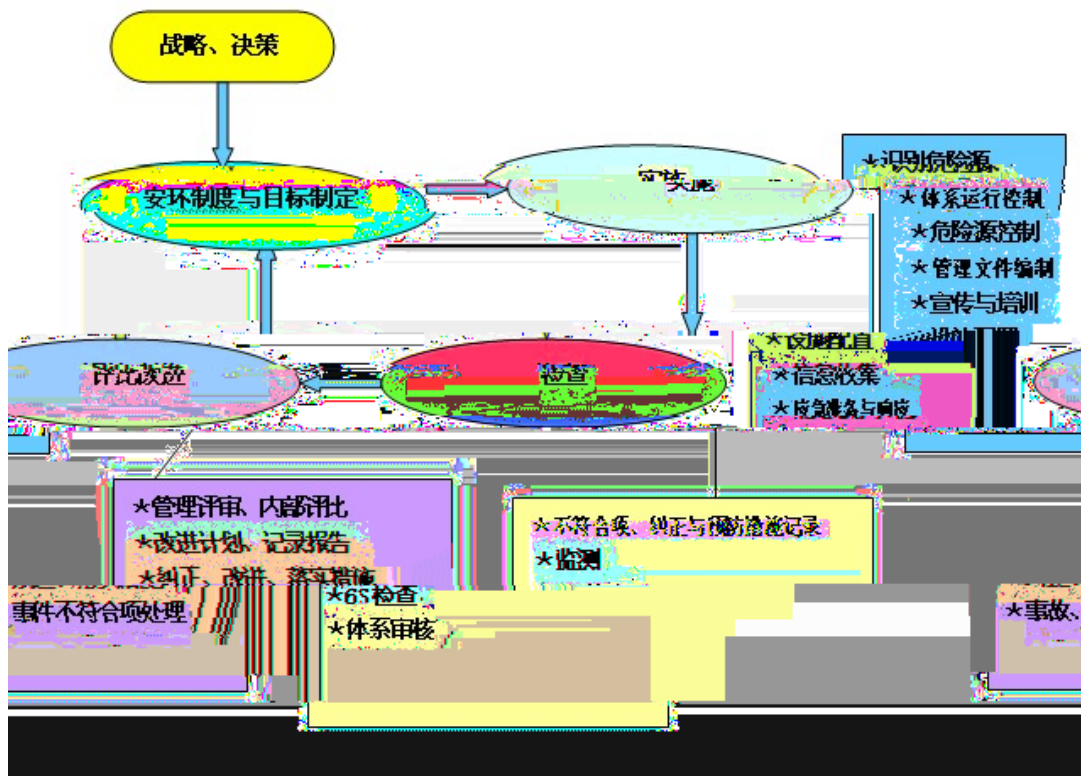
战略、决策

安环制度与目标制定

实施

★识别危险源
★体系运行控制
★危险源控制
★管理文件编制
★宣传与培训
★设施配置
★信息收集
★应急准备与响应

评估改进

检查

★管理评审、内部评比
★改进计划、记录报告
★纠正、改进、落实措施

★不符合项、纠正与预防措施记录
★监测

事件不符合项处理

★6S检查
★体系审核

★事故、